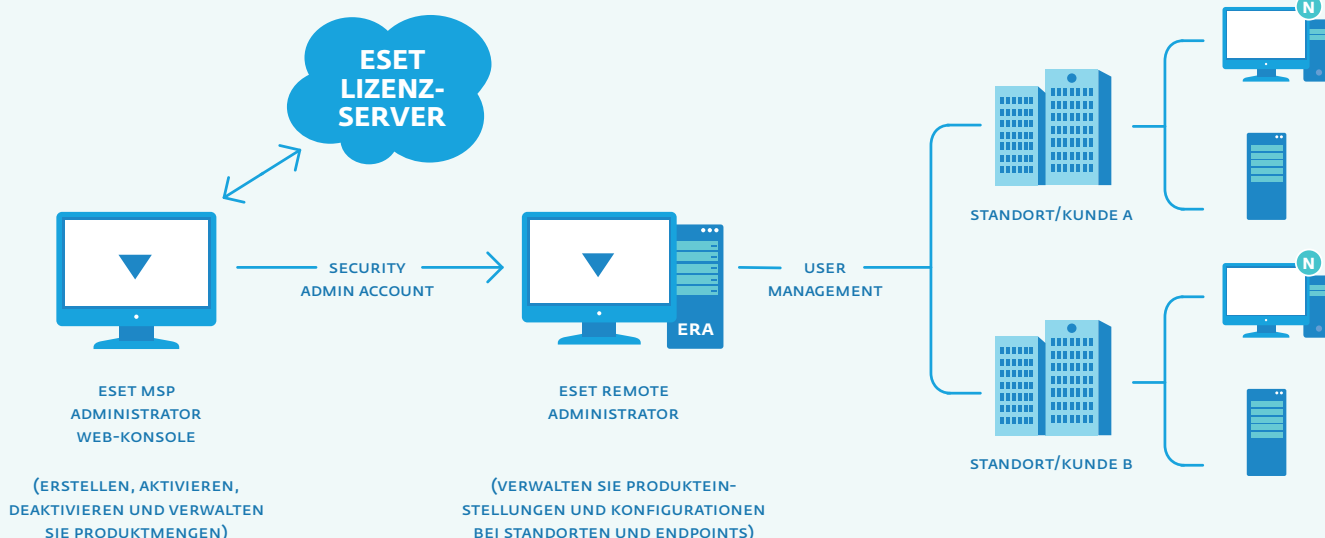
ESET LIZENZ-SERVER

SECURITY ADMIN ACCOUNT

ERA

USER MANAGEMENT

N

STANDORT/KUNDE A

N

STANDORT/KUNDE B

ESET MSP ADMINISTRATOR WEB-KONSOLE

(ERSTELLEN, AKTIVIEREN, DEAKTIVIEREN UND VERWALTEN SIE PRODUKTMENGEN)

ESET REMOTE ADMINISTRATOR

(VERWALTEN SIE PRODUKTEINSTELLUNGEN UND KONFIGURATIONEN BEI STANDORTEN UND ENDPOINTS)